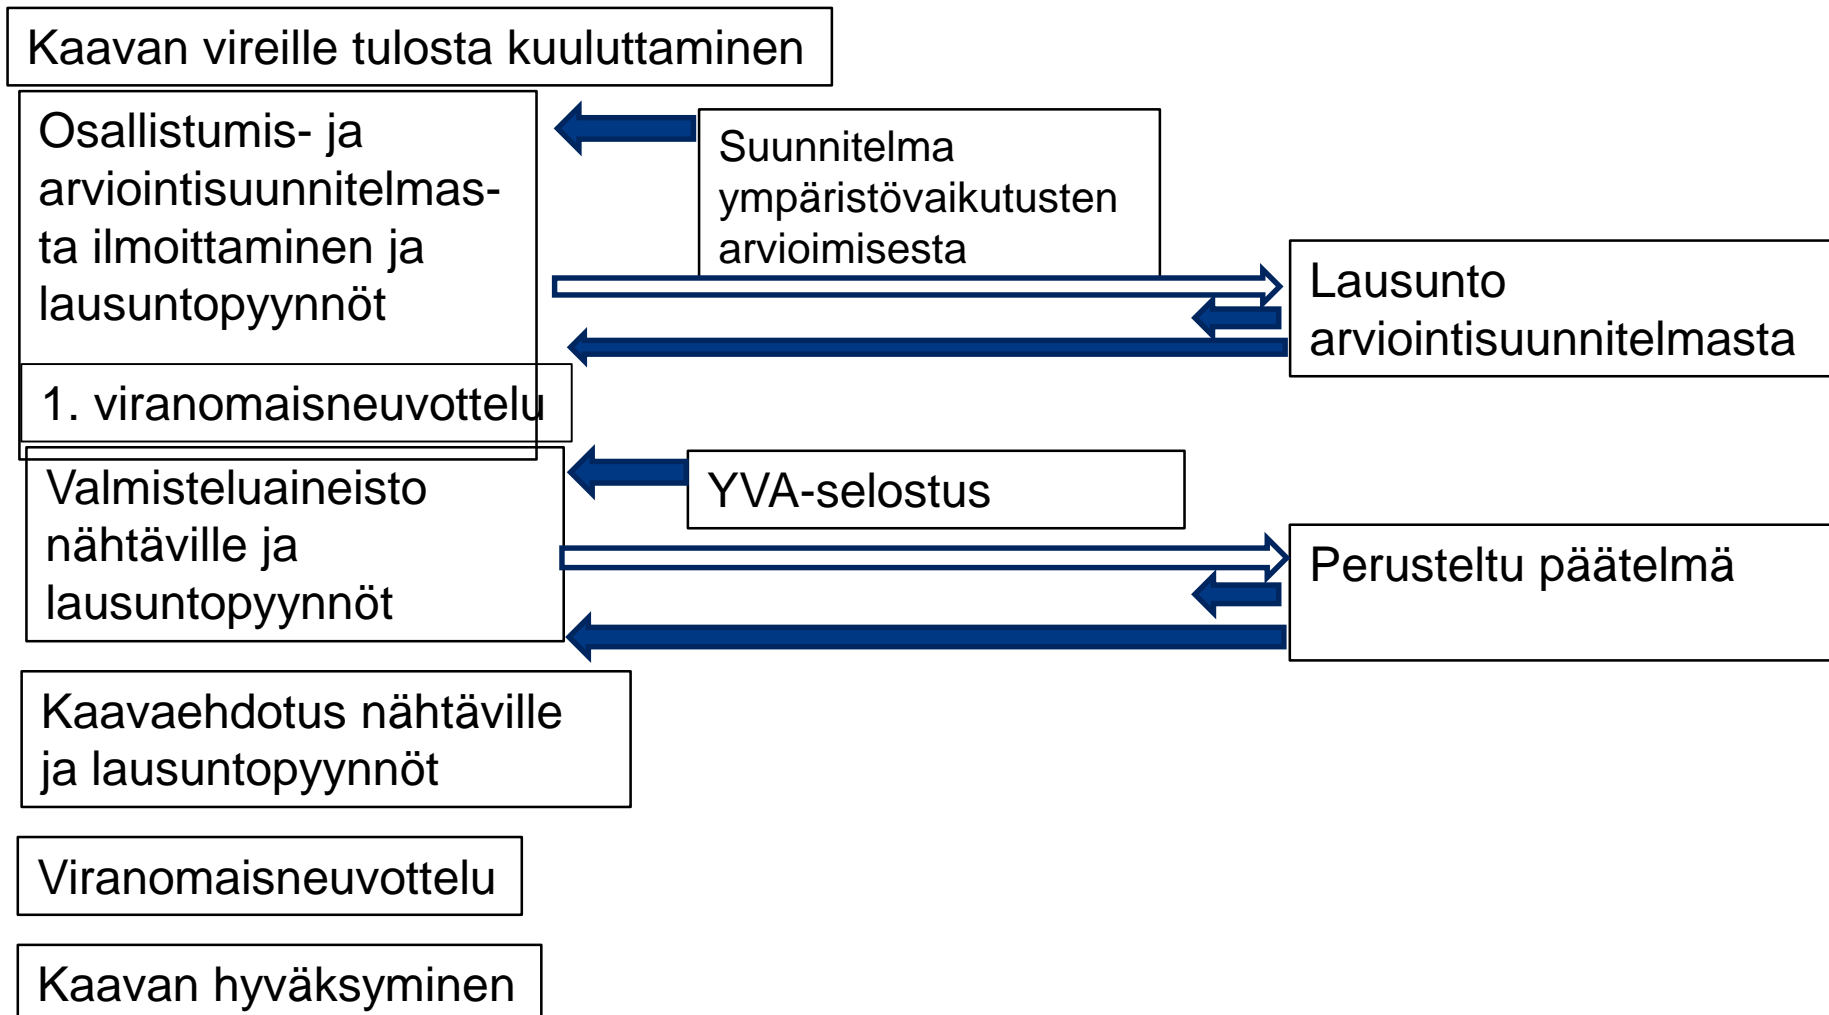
Kaavan vireille tulosta kuuluttaminen

Osallistumis- ja arviointisuunnitelmasta ilmoittaminen ja lausuntopyynnöt

Suunnitelma ympäristövaikutusten arvioimisesta

Lausunto arviointisuunnitelmasta

1. viranomaisneuvottelu

Valmisteluaineisto nähtäville ja lausuntopyynnöt

YVA-selostus

Perusteltu päätelmä

Kaavaehdotus nähtäville ja lausuntopyynnöt

Viranomaisneuvottelu

Kaavan hyväksyminen